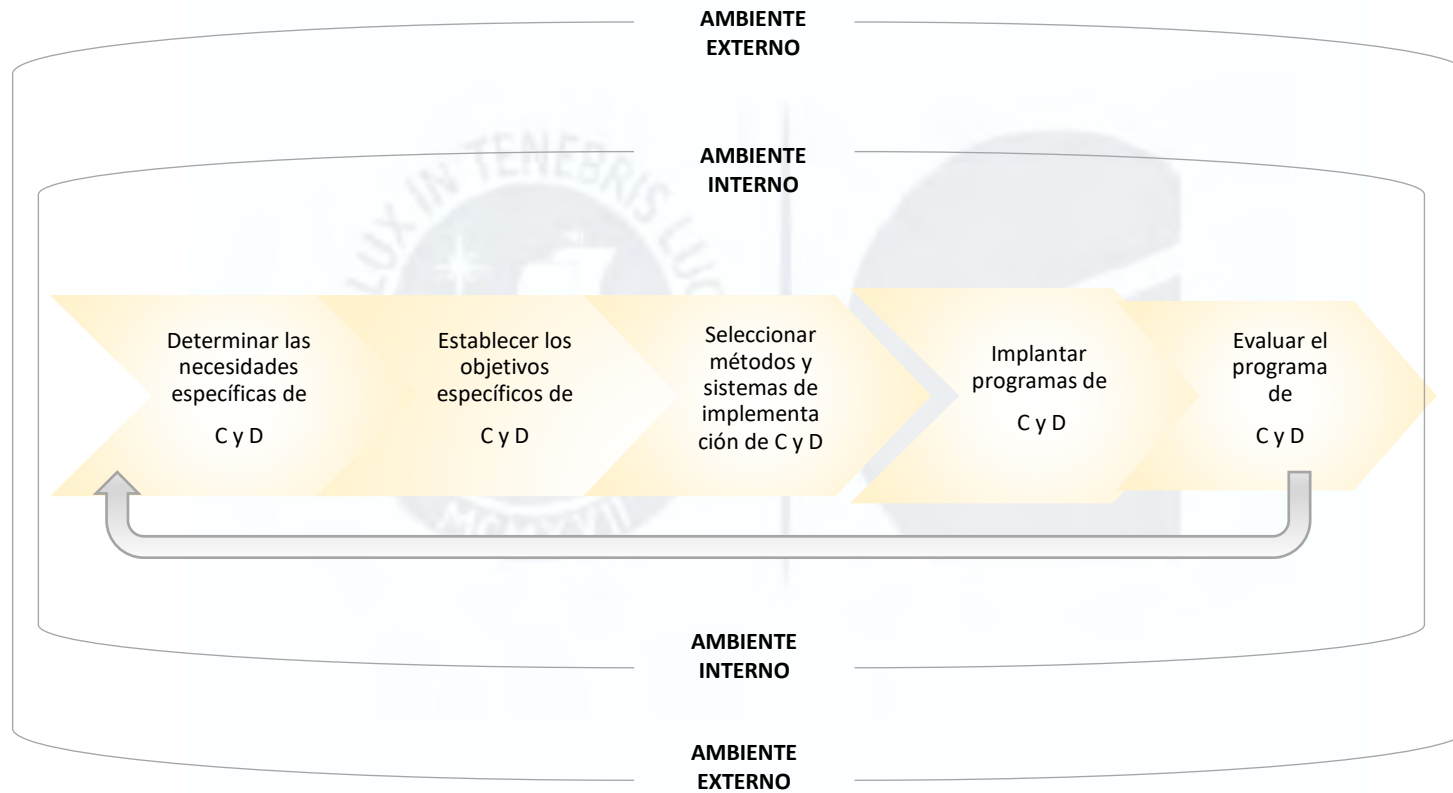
AMBIENTE EXTERNO

AMBIENTE INTERNO

Determinar las necesidades específicas de

C y D

Establecer los objetivos específicos de

C y D

Seleccionar métodos y sistemas de implementación de C y D

Implantar programas de

C y D

Evaluar el programa de

C y D

AMBIENTE INTERNO

AMBIENTE EXTERNO